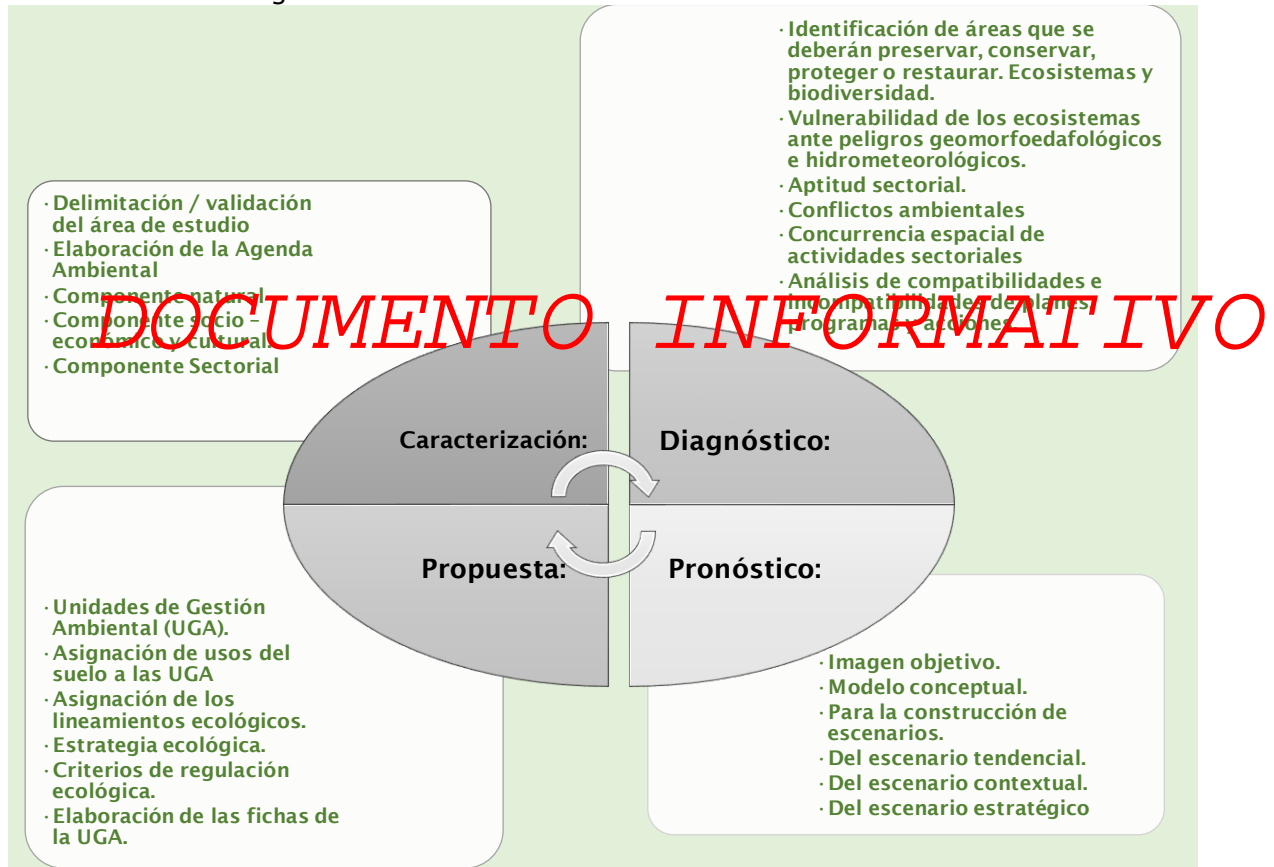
DOCUMENTO INFORMATIVO

· Delimitación / validación del área de estudio
· Elaboración de la Agenda Ambiental
· Componente natural
· Componente socio – económico y cultural.
· Componente Sectorial

· Identificación de áreas que se deberán preservar, conservar, proteger o restaurar. Ecosistemas y biodiversidad.
· Vulnerabilidad de los ecosistemas ante peligros geomorfoedafológicos e hidrometeorológicos.
· Aptitud sectorial.
· Conflictos ambientales
· Concurrencia espacial de actividades sectoriales
· Análisis de compatibilidades e incompatibilidades de planes, programas y acciones.

Caracterización:

Diagnóstico:

Propuesta:

Pronóstico:

· Unidades de Gestión Ambiental (UGA).
· Asignación de usos del suelo a las UGA
· Asignación de los lineamientos ecológicos.
· Estrategia ecológica.
· Criterios de regulación ecológica.
· Elaboración de las fichas de la UGA.

· Imagen objetivo.
· Modelo conceptual.
· Para la construcción de escenarios.
· Del escenario tendencial.
· Del escenario contextual.
· Del escenario estratégico